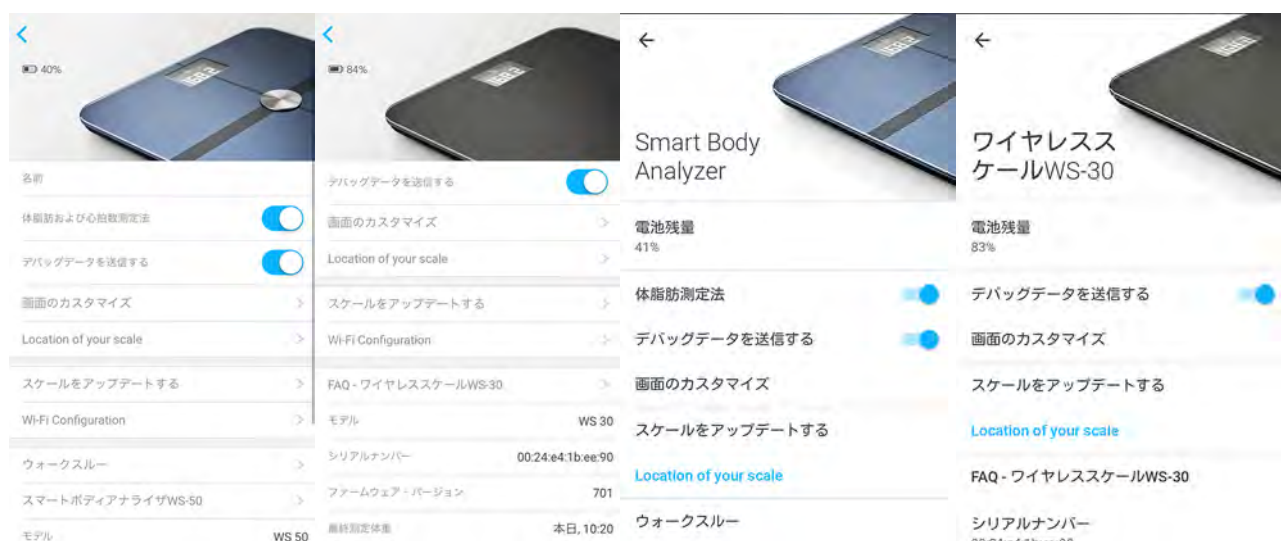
<

40%

名前

体脂肪および心拍数測定法

デバッグデータを送信する

画面のカスタマイズ >

Location of your scale >

スケールをアップデートする >

Wi-Fi Configuration >

ウォークスルー >

スマートボディアナライザWS-50 >

モデル WS 50

<

84%

デバッグデータを送信する

画面のカスタマイズ >

Location of your scale >

スケールをアップデートする >

Wi-Fi Configuration >

FAQ - ワイヤレススケールWS-30 >

モデル WS 30

シリアルナンバー 00:24:e4:1b:ee:90

ファームウェア・バージョン 701

最終測定体重 本日, 10:20

←

Smart Body Analyzer

電池残量
41%

体脂肪測定法

デバッグデータを送信する

画面のカスタマイズ

スケールをアップデートする

Location of your scale

ウォークスルー

←

ワイヤレススケールWS-30

電池残量
83%

デバッグデータを送信する

画面のカスタマイズ

スケールをアップデートする

Location of your scale

FAQ - ワイヤレススケールWS-30

シリアルナンバー
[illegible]